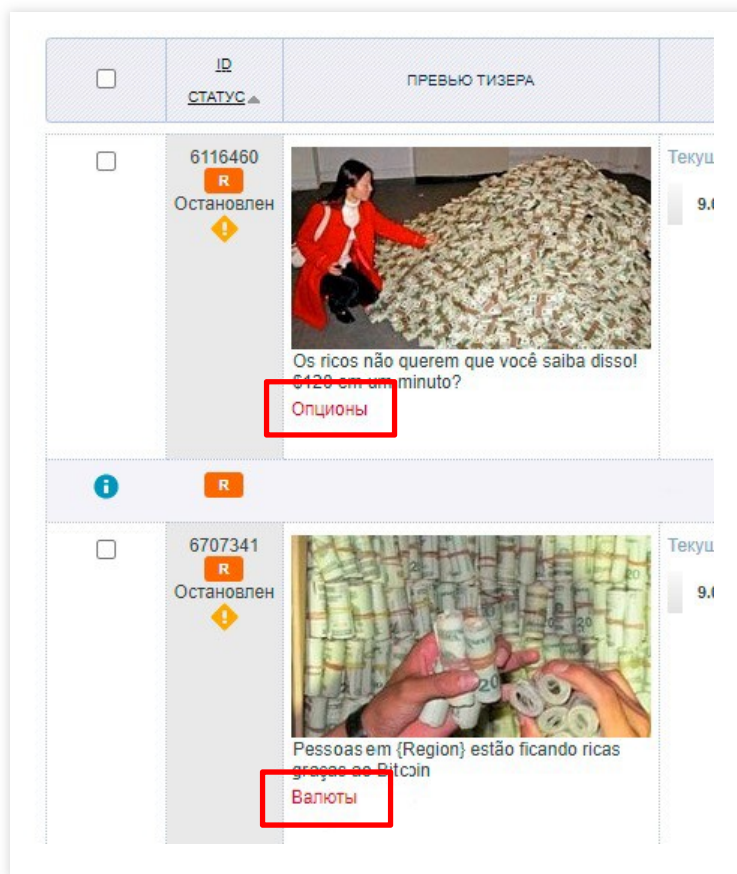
| | ID СТАТУС | ПРЕВЬЮ ТИЗЕРА | |
|---|---|---|---|
| | 6116460 R Остановлен | Os ricos não querem que você saiba disso! \$120 em um minuto? Опционы | Текущ 9.0 |
| | R | | |
| | 6707341 R Остановлен | Pessoas em {Region} estão ficando ricas graças ao Bitcoin Валюты | Текущ 9.0 |